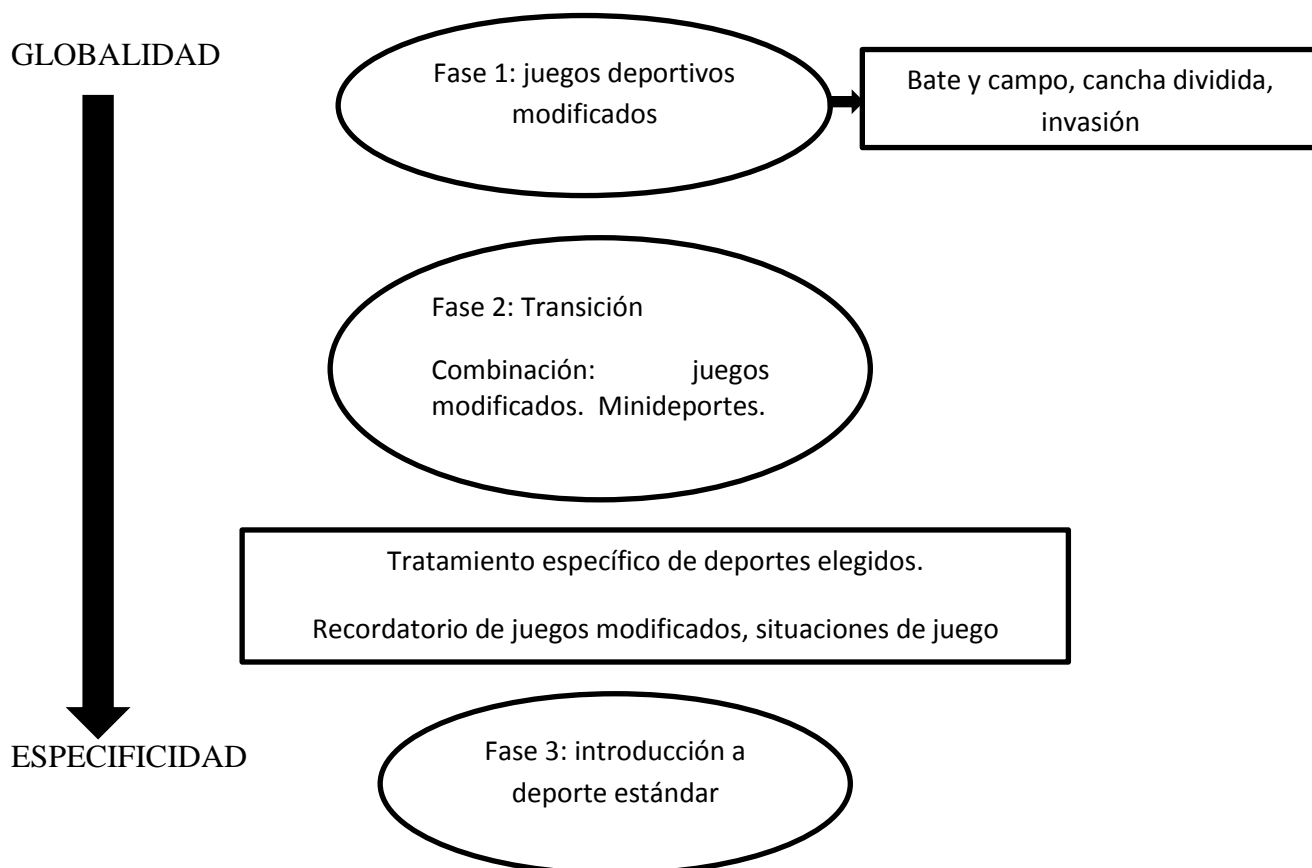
GLOBALIDAD

Fase 1: juegos deportivos modificados

Bate y campo, cancha dividida, invasión

Fase 2: Transición

Combinación: juegos modificados. Minideportes.

Tratamiento específico de deportes elegidos.

Recordatorio de juegos modificados, situaciones de juego

ESPECIFICIDAD

Fase 3: introducción a deporte estándar